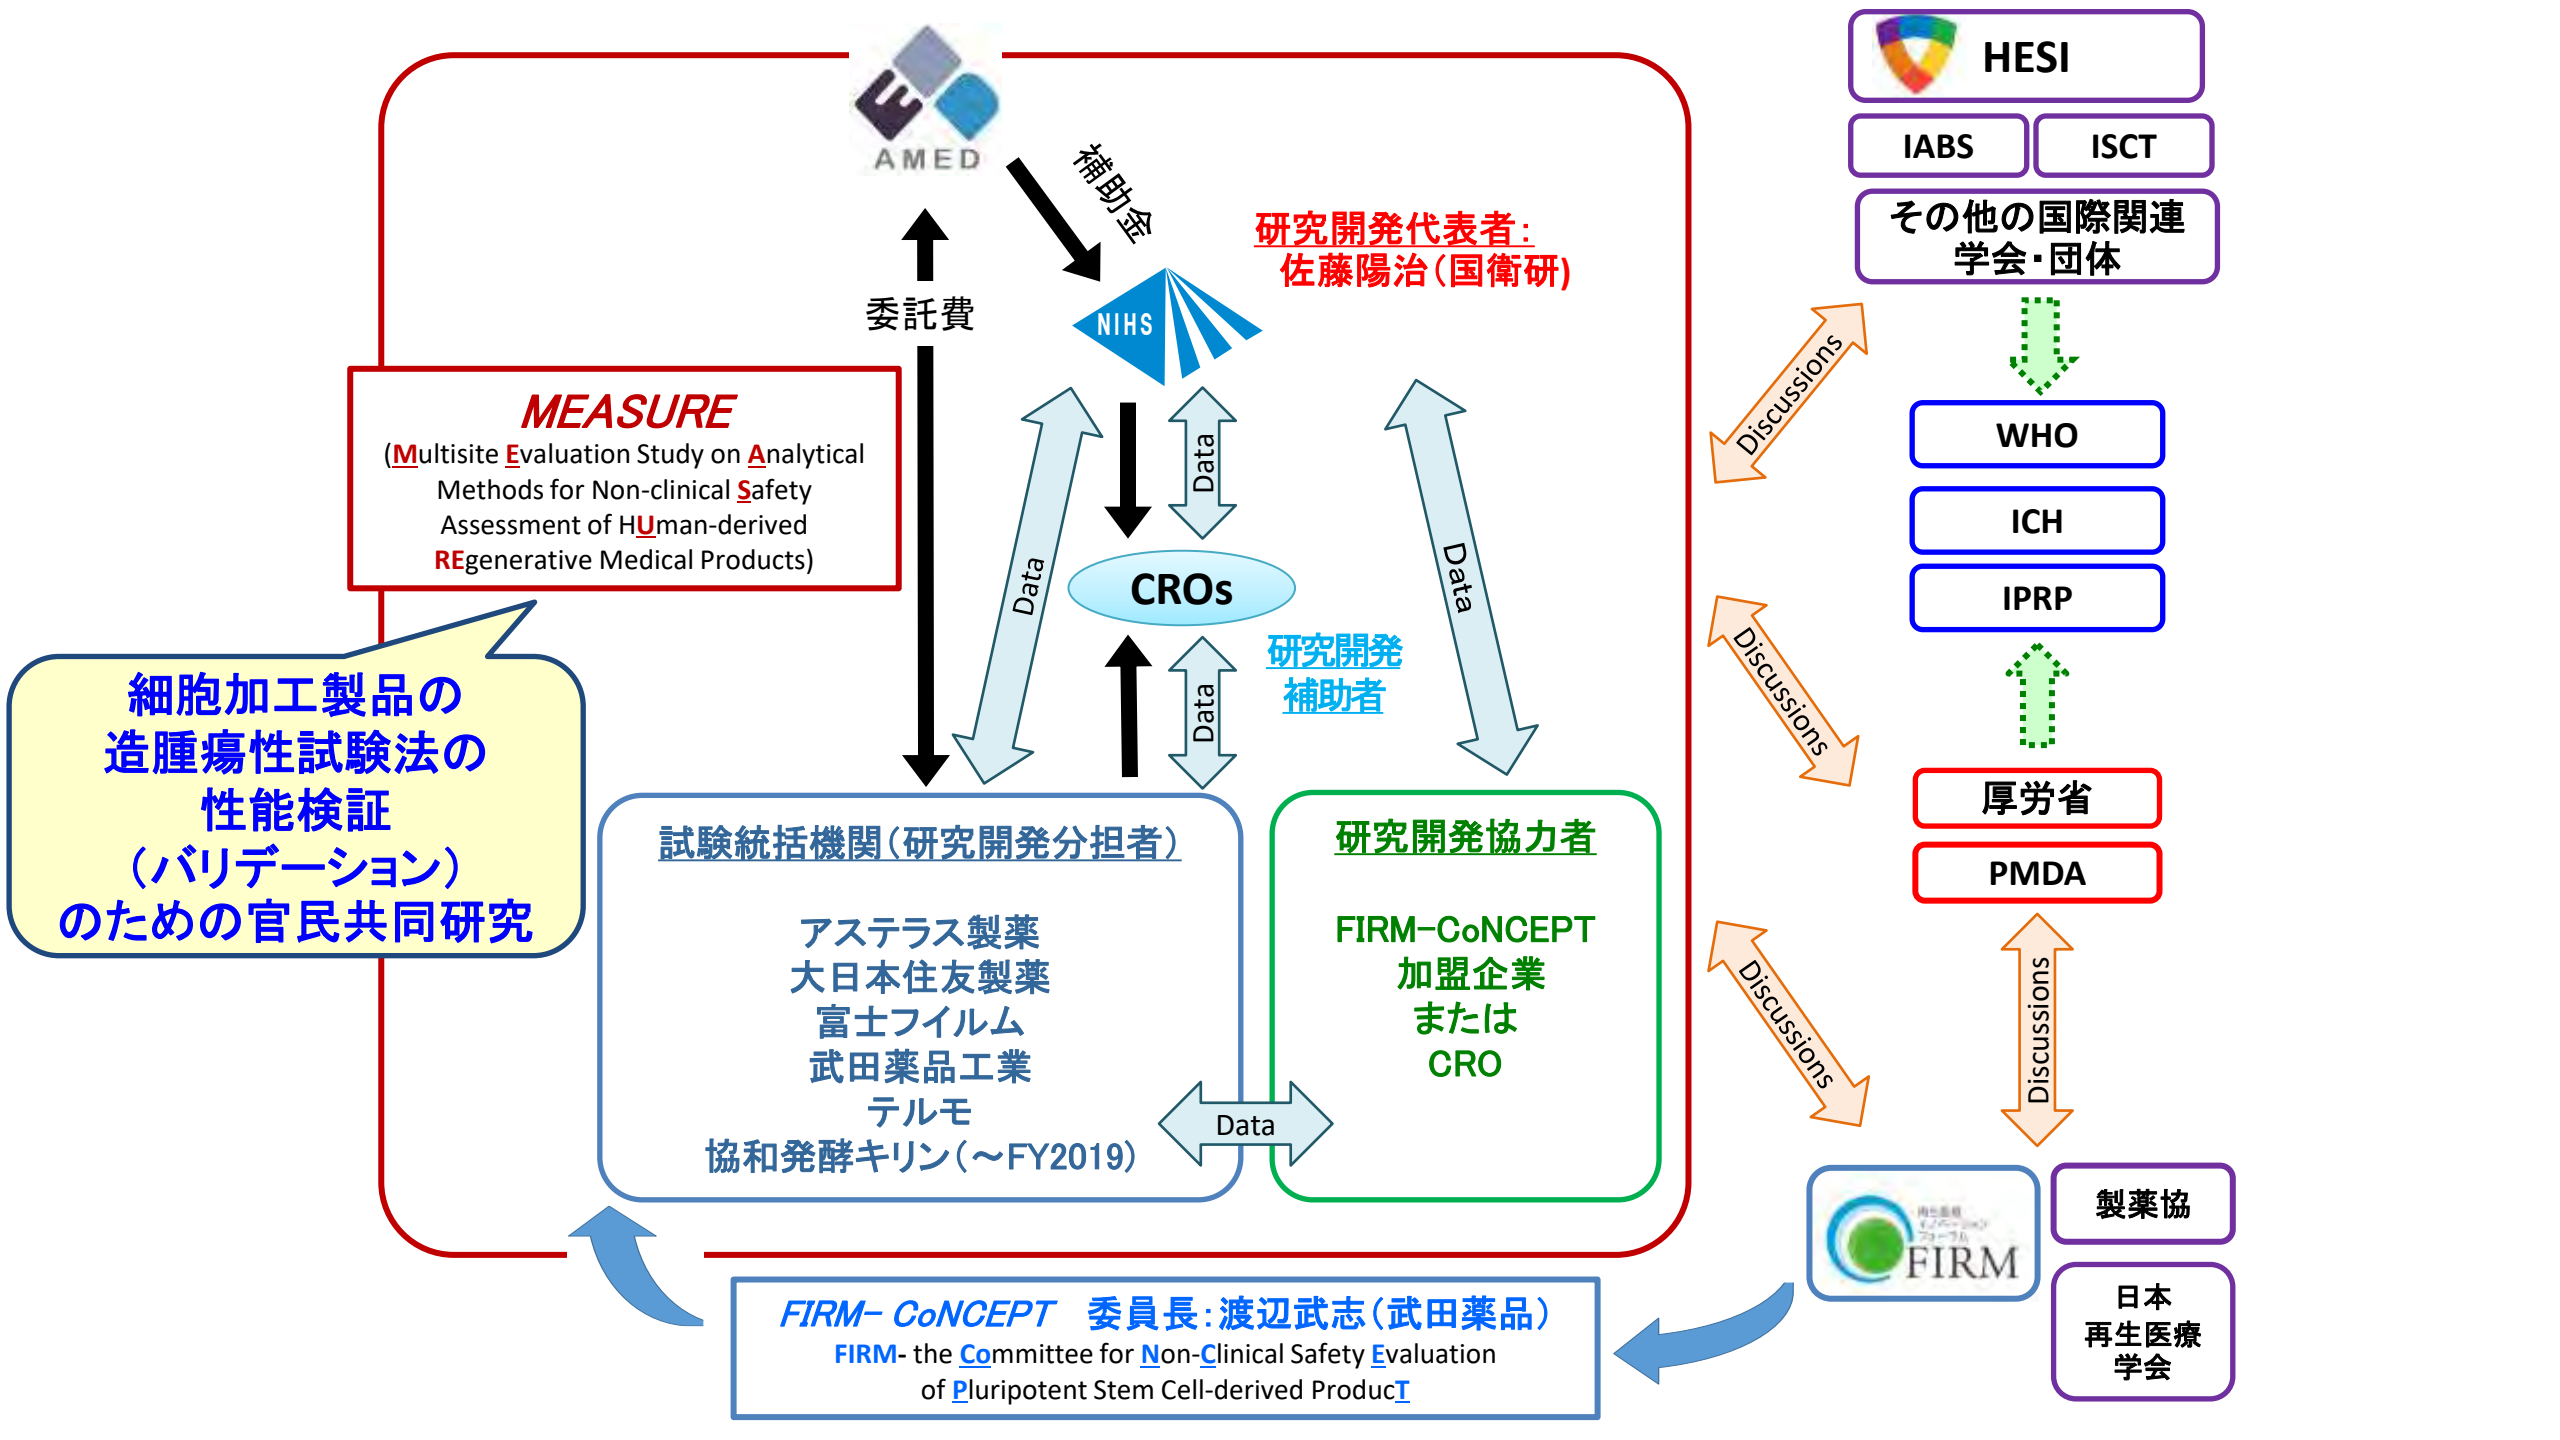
AMED

補助金

委託費

NIHS

研究開発代表者：
佐藤陽治（国衛研）

HESI

IABS

ISCT

その他の国際関連
学会・団体

MEASURE
(Multisite Evaluation Study on Analytical Methods for Non-clinical Safety Assessment of HUman-derived REgenerative Medical Products)

Data

Data

CROs

Data

Data

研究開発
補助者

Discussions

WHO

ICH

IPRP

Discussions

細胞加工製品の
造腫瘍性試験法の
性能検証
（バリデーション）
のための官民共同研究

試験統括機関（研究開発分担者）

アステラス製薬
大日本住友製薬
富士フイルム
武田薬品工業
テルモ
協和発酵キリン（～FY2019）

研究開発協力者

FIRM-CoNCEPT
加盟企業
または
CRO

Data

厚労省

PMDA

Discussions

Discussions

FIRM

製薬協

日本
再生医療
学会

FIRM- CoNCEPT　委員長：渡辺武志（武田薬品）
FIRM- the Committee for Non-Clinical Safety Evaluation of Pluripotent Stem Cell-derived ProducT